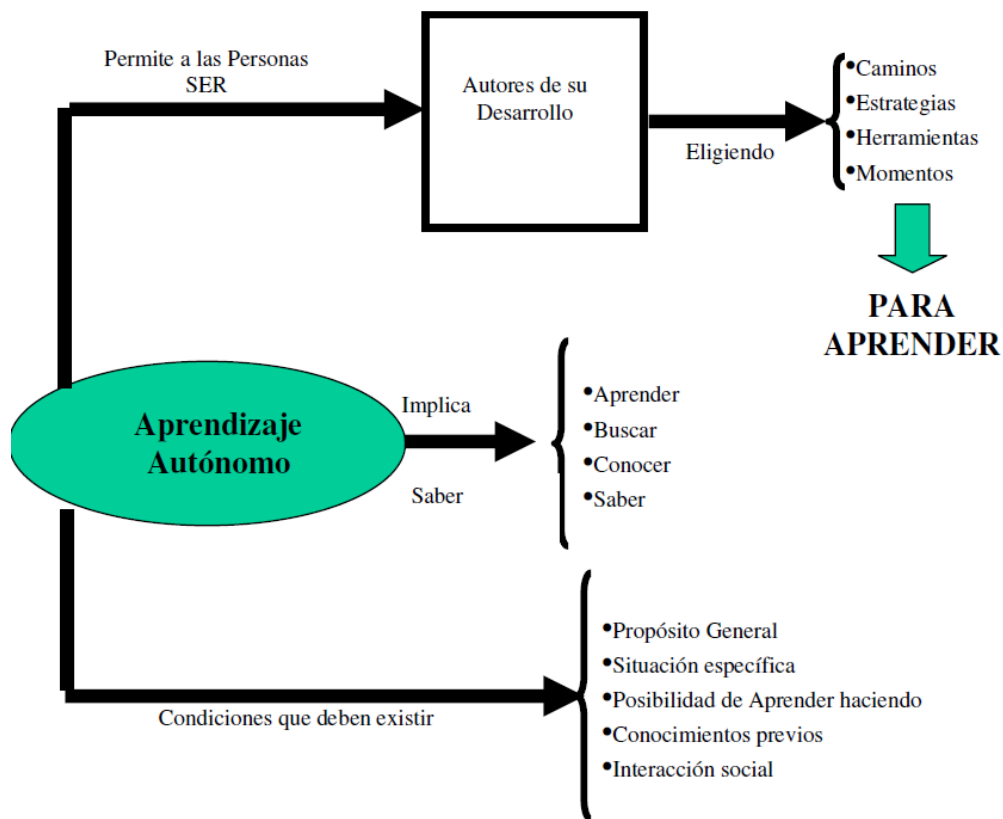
Permite a las Personas SER

Autores de su Desarrollo

Eligiendo

•Caminos
•Estrategias
•Herramientas
•Momentos

PARA APRENDER

Aprendizaje Autónomo

Implica

Saber

•Aprender
•Buscar
•Conocer
•Saber

•Propósito General
•Situación específica
•Posibilidad de Aprender haciendo
•Conocimientos previos
•Interacción social

Condiciones que deben existir